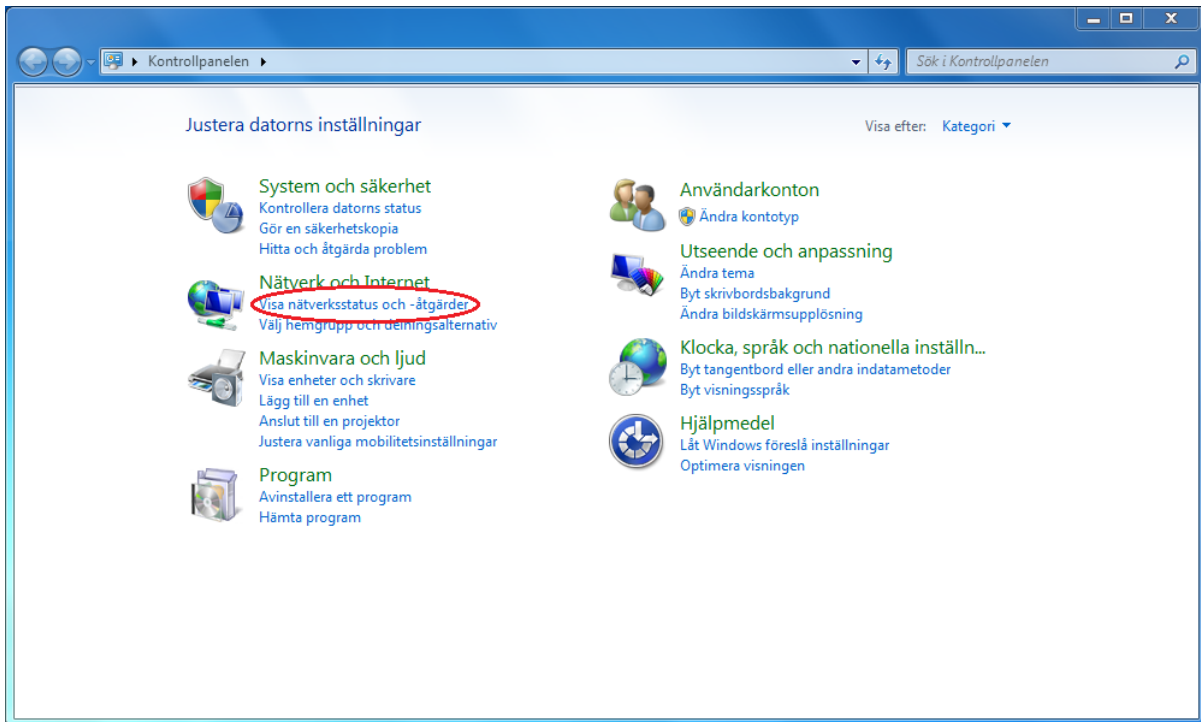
Kontrollpanelen

Sök i Kontrollpanelen

Justera datorns inställningar

Visa efter: Kategori

System och säkerhet
Kontrollera datorns status
Gör en säkerhetskopia
Hitta och åtgärda problem

Nätverk och Internet
Visa nätverksstatus och -åtgärder
Välj hemgrupp och delningsalternativ

Maskinvara och ljud
Visa enheter och skrivare
Lägg till en enhet
Anslut till en projektor
Justera vanliga mobilitetsinställningar

Program
Avinstallera ett program
Hämta program

Användarkonton
Ändra kontotyp

Utseende och anpassning
Ändra tema
Byt skrivbordsbakgrund
Ändra bildskärmsupplösning

Klocka, språk och nationella inställn...
Byt tangentbord eller andra indatametoder
Byt visningsspråk

Hjälpmedel
Låt Windows föreslå inställningar
Optimera visningen